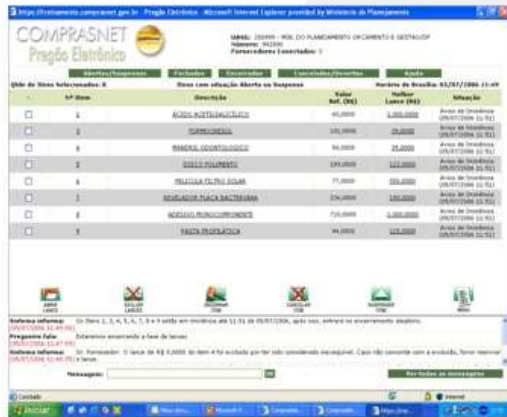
https://treinamento.comprasnet.gov.br - Pregão Eletrônico - Microsoft Internet Explorer provided by Ministerio do Planejamento

COMPRASNET
Pregão Eletrônico

UASG: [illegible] - MIN. DO PLANEJAMENTO ORCAMENTO E GESTAO/DF
Número: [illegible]
Fornecedores Conectados: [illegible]

Abertos/Suspensos | Fechados | Encerrados | Cancelados/Desertos | Ajuda

Qtde de itens Selecionados: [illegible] | Itens com situação Aberto ou Suspenso | Horário de Brasília: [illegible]/07/2006 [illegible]

| | Nº Item | Descrição | Valor Ref. (R$) | Melhor Lance (R$) | Situação |
|---|---|---|---|---|---|
| ☐ | 1 | ACIDO ACETILSALICILICO | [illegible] | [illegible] | Aviso de Iminência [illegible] |
| ☐ | 2 | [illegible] | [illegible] | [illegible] | Aviso de Iminência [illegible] |
| ☐ | 3 | MANDRIL ODONTOLOGICO | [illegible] | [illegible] | Aviso de Iminência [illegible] |
| ☐ | 4 | DISCO POLIMENTO | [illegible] | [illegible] | Aviso de Iminência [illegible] |
| ☐ | 5 | PELICULA FILTRO SOLAR | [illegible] | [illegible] | Aviso de Iminência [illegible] |
| ☐ | 7 | REVELADOR PLACA BACTERIANA | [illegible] | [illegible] | Aviso de Iminência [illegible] |
| ☐ | 8 | ADESIVO MONOCOMPONENTE | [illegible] | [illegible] | Aviso de Iminência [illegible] |
| ☐ | 9 | PASTA PROFILATICA | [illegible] | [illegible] | Aviso de Iminência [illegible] |

ABRIR LANCES | EXCLUIR LANCE | ENCERRAR ITEM | CANCELAR ITEM | SUSPENDER ITEM | MENU

Sistema informa: Os itens 1, 3, 4, 5, 6, 7, 8 e 9 estão em iminência até 11:51 de 05/07/2006, após isso, entrará no encerramento aleatório.
Pregoeiro fala: Estaremos encerrando a fase de lances
Sistema informa: Sr. Fornecedor: O lance de R$ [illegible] do item 4 foi excluído por ter sido considerado inexequível. Caso não concorde com a exclusão, favor reenviar o lance.

Mensagem: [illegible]
Ver todas as mensagens

Concluído | Internet
Iniciar